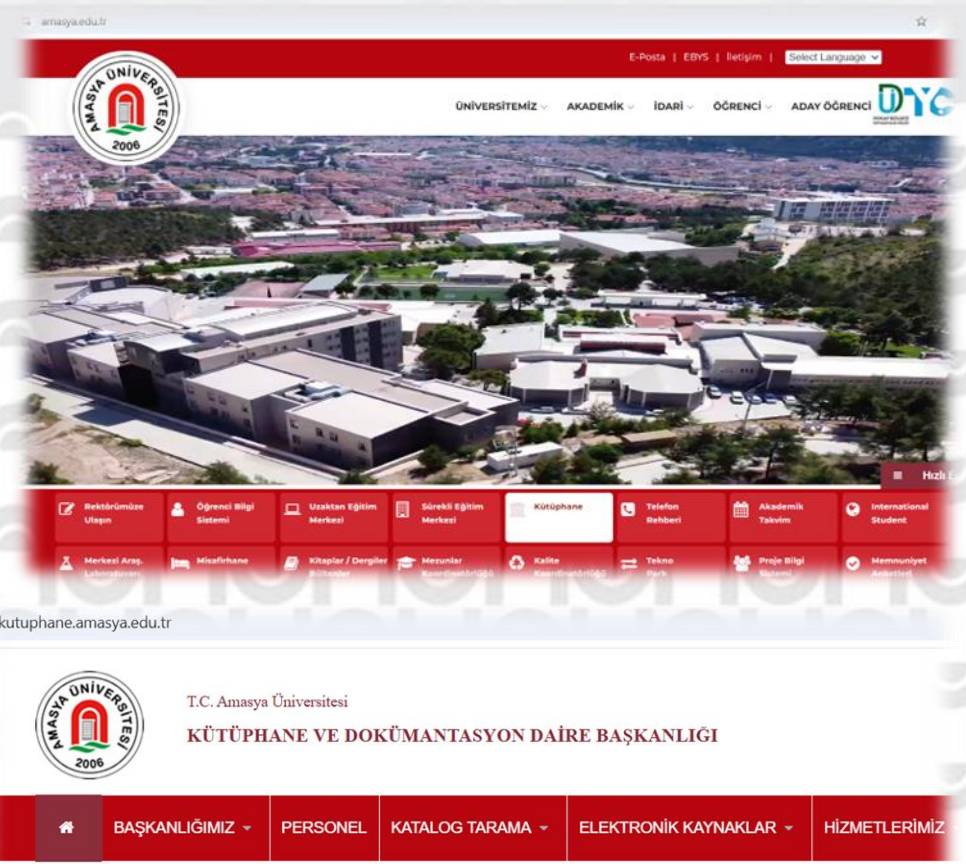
amasya.edu.tr

E-Posta | EBYS | İletişim | Select Language

AMASYA ÜNİVERSİTESİ 2006

ÜNİVERSİTEMİZ AKADEMİK İDARİ ÖĞRENCİ ADAY ÖĞRENCİ

Hızlı E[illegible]

Rektörümüze Ulaşın
Öğrenci Bilgi Sistemi
Uzaktan Eğitim Merkezi
Sürekli Eğitim Merkezi
Kütüphane
Telefon Rehberi
Akademik Takvim
International Student
Merkezi Araş. Laboratuvarı
Misafirhane
Kitaplar / Dergiler Bültenler
Mezunlar Koordinatörlüğü
Kalite Koordinatörlüğü
Tekno Park
Proje Bilgi Sistemi
Memnuniyet Anketleri

kutuphane.amasya.edu.tr

AMASYA ÜNİVERSİTESİ 2006

T.C. Amasya Üniversitesi
KÜTÜPHANE VE DOKÜMANTASYON DAİRE BAŞKANLIĞI

BAŞKANLIĞIMIZ PERSONEL KATALOG TARAMA ELEKTRONİK KAYNAKLAR HİZMETLERİMİZ